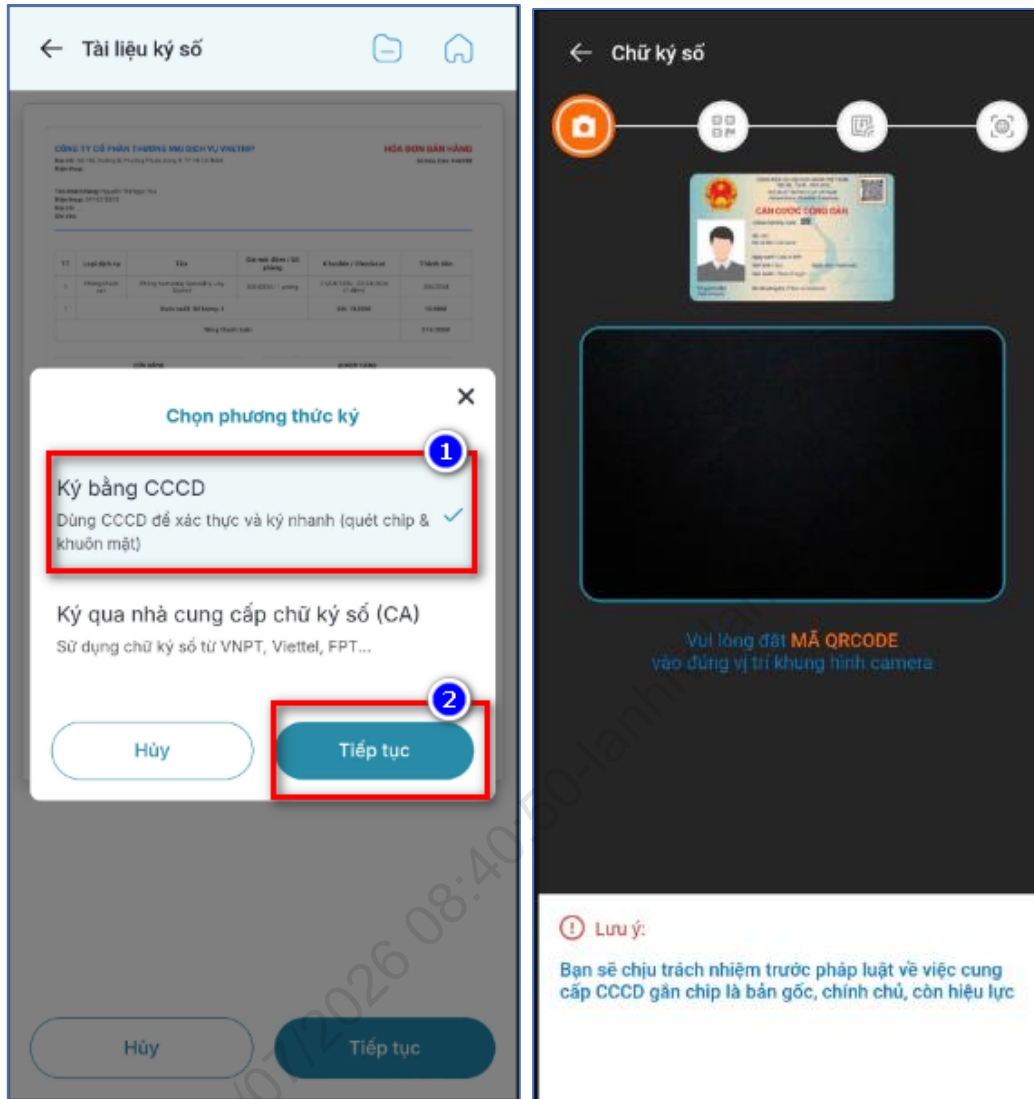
Tài liệu ký số

CÔNG TY CỔ PHẦN THƯƠNG MẠI DỊCH VỤ VINETRIP

HÓA ĐƠN BÁN HÀNG

Chọn phương thức ký

1

Ký bằng CCCD

Dùng CCCD để xác thực và ký nhanh (quét chip & khuôn mặt)

Ký qua nhà cung cấp chữ ký số (CA)

Sử dụng chữ ký số từ VNPT, Viettel, FPT...

2

Hủy

Tiếp tục

Hủy

Tiếp tục

Chữ ký số

CĂN CƯỚC CÔNG DÂN

Vui lòng đặt MÃ QRCODE vào đúng vị trí khung hình camera

Lưu ý:

Bạn sẽ chịu trách nhiệm trước pháp luật về việc cung cấp CCCD gắn chip là bản gốc, chính chủ, còn hiệu lực

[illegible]/2026 08:40:50-lanh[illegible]